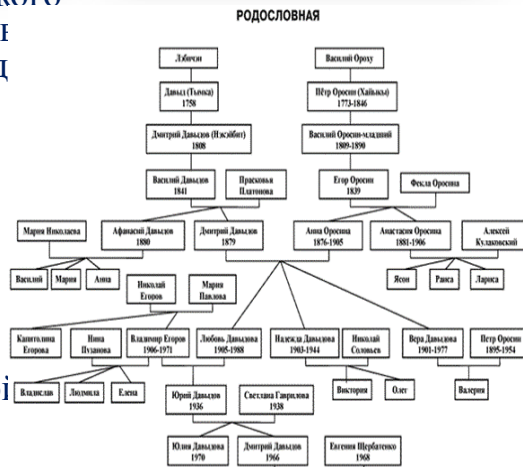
РОДОСЛОВНАЯ

Лэбичэн

Давыд (Тыгыл)
1758

Дмитрий Давыдов (Нэсэйбит)
1808

Василий Давыдов
1841

Прасковья Платонова

Василий Ороху

Пётр Оросин (Хайыкы)
1773-1846

Василий Оросин-младший
1809-1890

Егор Оросин
1839

Фекла Оросина

Мария Николаева

Афанасий Давыдов
1880

Дмитрий Давыдов
1879

Анна Оросина
1876-1905

Анастасия Оросина
1881-1906

Алексей Кулаковский

Василий

Мария

Анна

Николай Егоров

Мария Павлова

Ясон

Раиса

Лариса

Капитолина Егорова

Нина Пузанова

Владимир Егоров
1906-1971

Любовь Давыдова
1905-1988

Надежда Давыдова
1903-1944

Николай Соловьев

Вера Давыдова
1901-1977

Петр Оросин
1895-1954

Владислав

Людмила

Елена

Юрий Давыдов
1936

Светлана Гаврилова
1938

Виктория

Олег

Валерия

Юлия Давыдова
1970

Дмитрий Давыдов
1966

Евгения Щербатенко
1968